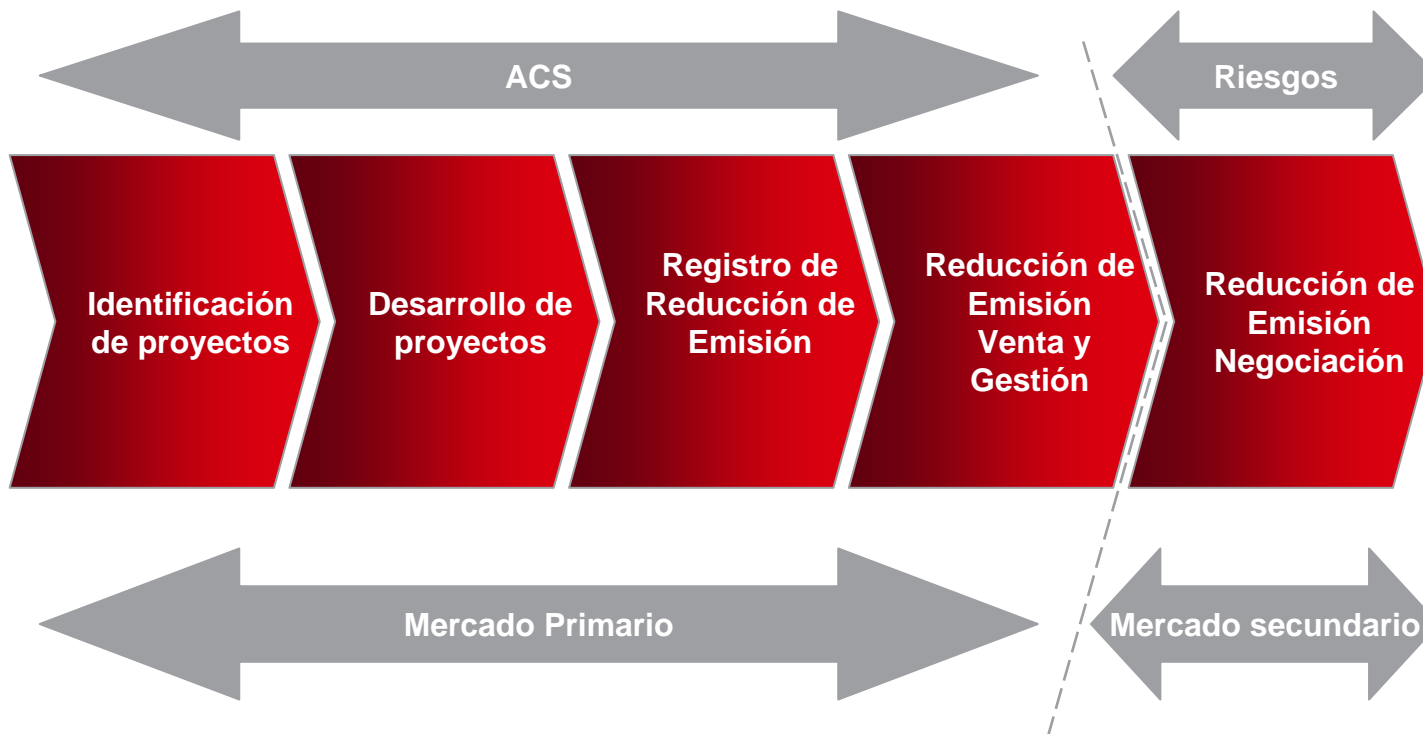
ACS

Riesgos

Identificación de proyectos

Desarrollo de proyectos

Registro de Reducción de Emisión

Reducción de Emisión Venta y Gestión

Reducción de Emisión Negociación

Mercado Primario

Mercado secundario